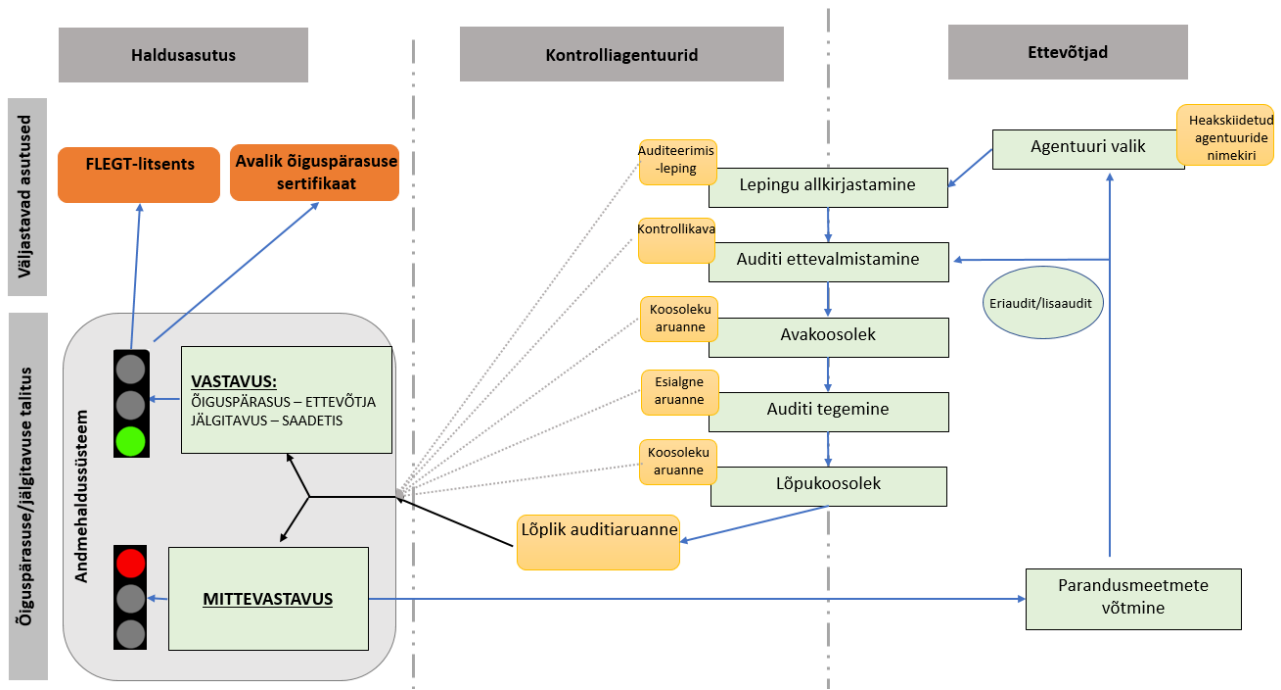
Haldusasutus

Kontrolliagentuurid

Ettevõtjad

Väljastavad asutused

Õiguspärasuse/jälgitavuse talitus

FLEGT-litsents

Avalik õiguspärasuse sertifikaat

Andmehaldussüsteem

VASTAVUS:
ÕIGUSPÄRASUS – ETTEVÕTJA
JÄLGITAVUS – SAADETIS

MITTEVASTAVUS

Auditeerimis-leping

Lepingu allkirjastamine

Kontrollikava

Auditi ettevalmistamine

Koosoleku aruanne

Avakoosolek

Esialgne aruanne

Auditi tegemine

Koosoleku aruanne

Lõpukoosolek

Lõplik auditiaruanne

Agentuuri valik

Heakskiidetud agentuuride nimekiri

Eriaudit/lisaaudit

Parandusmeetmete võtmine